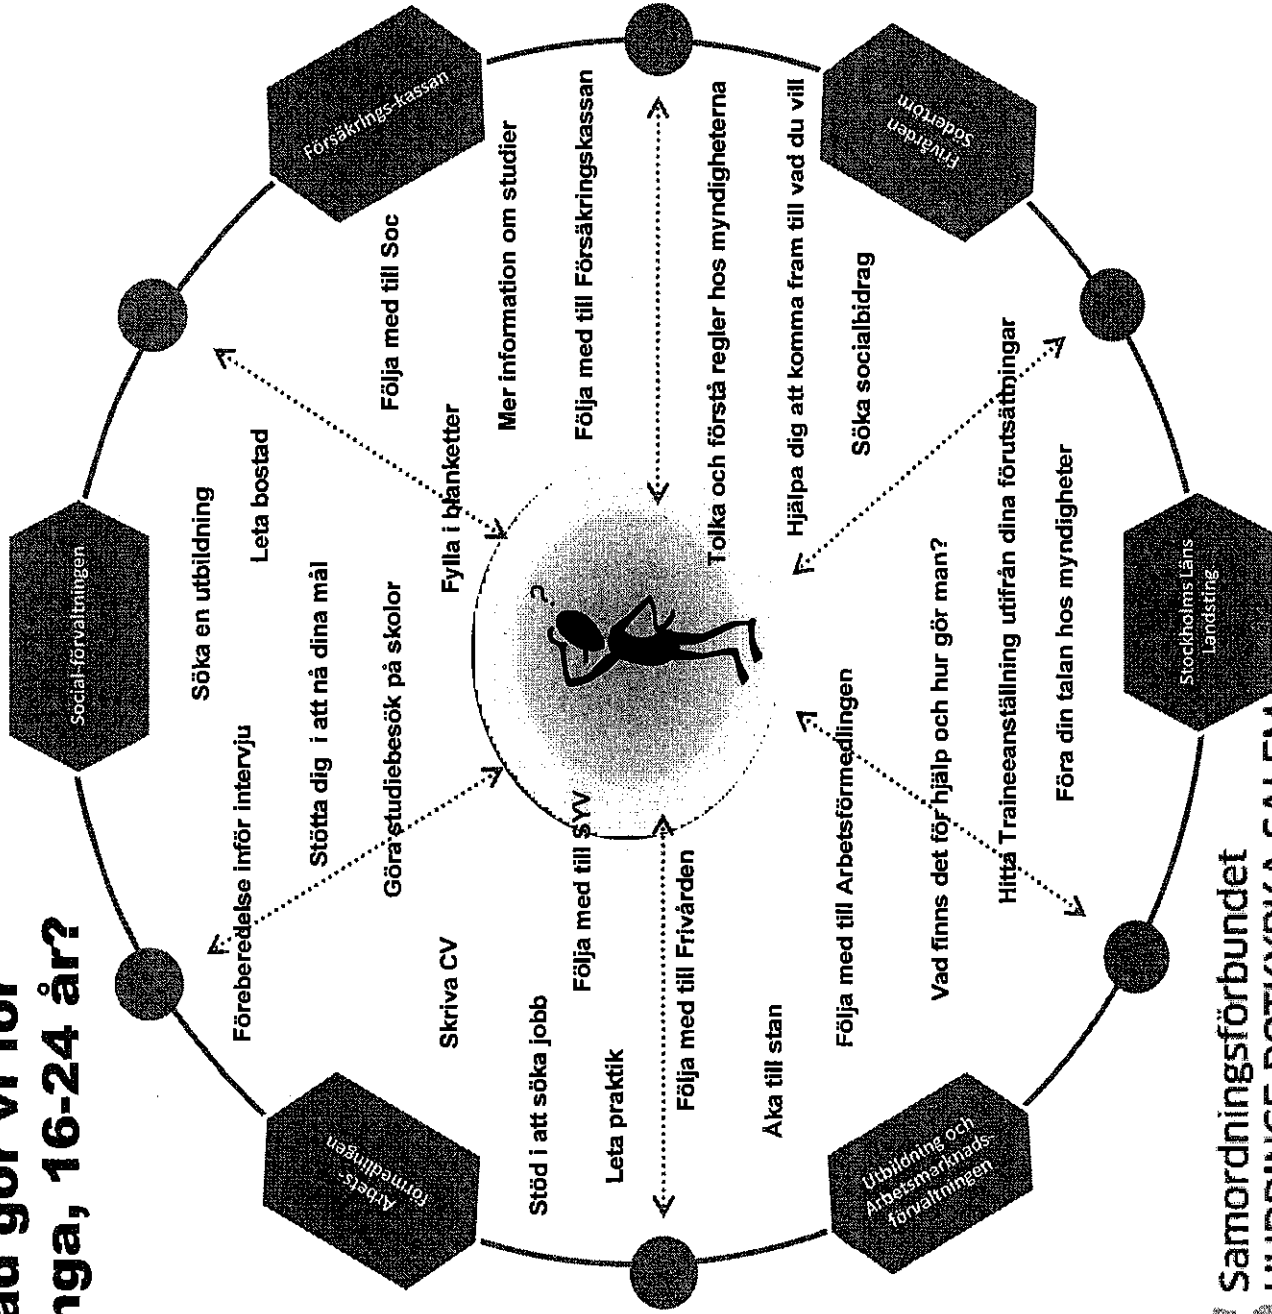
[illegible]ad gör vi för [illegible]nga, 16-24 år?

Social-förvaltningen

Försäkrings-kassan

Frivården Södertörn

Stockholms Läns Landsting

Utbildning och Arbetsmarknads-förvaltningen

Arbets-förmedlingen

Söka en utbildning

Leta bostad

Följa med till Soc

Mer information om studier

Följa med till Försäkringskassan

Tolka och förstå regler hos myndigheterna

Hjälpa dig att komma fram till vad du vill

Söka socialbidrag

Förberedelse inför intervju

Stötta dig i att nå dina mål

Göra studiebesök på skolor

Fylla i blanketter

Skriva CV

Stöd i att söka jobb

Leta praktik

Följa med till SYV

Följa med till Frivården

Åka till stan

Följa med till Arbetsförmedlingen

Vad finns det för hjälp och hur gör man?

Hitta Traineeanställning utifrån dina förutsättningar

Föra din talan hos myndigheter

Samordningsförbundet
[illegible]